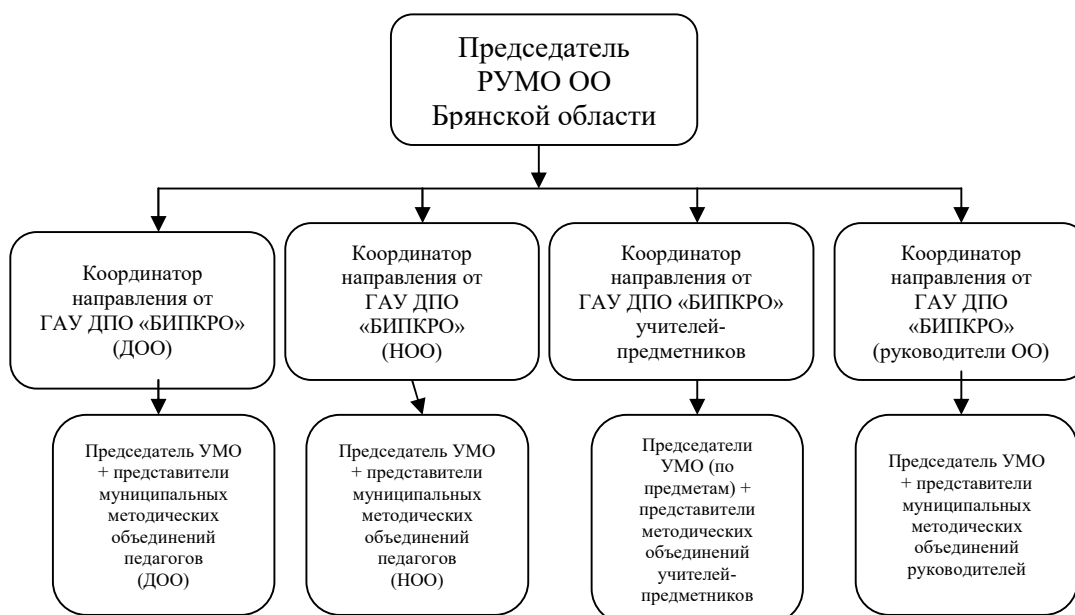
Председатель РУМО ОО Брянской области

Координатор направления от ГАУ ДПО «БИПКРО» (ДОО)

Координатор направления от ГАУ ДПО «БИПКРО» (НОО)

Координатор направления от ГАУ ДПО «БИПКРО» учителей-предметников

Координатор направления от ГАУ ДПО «БИПКРО» (руководители ОО)

Председатель УМО + представители муниципальных методических объединений педагогов (ДОО)

Председатель УМО + представители муниципальных методических объединений педагогов (НОО)

Председатели УМО (по предметам) + представители методических объединений учителей-предметников

Председатель УМО + представители муниципальных методических объединений руководителей